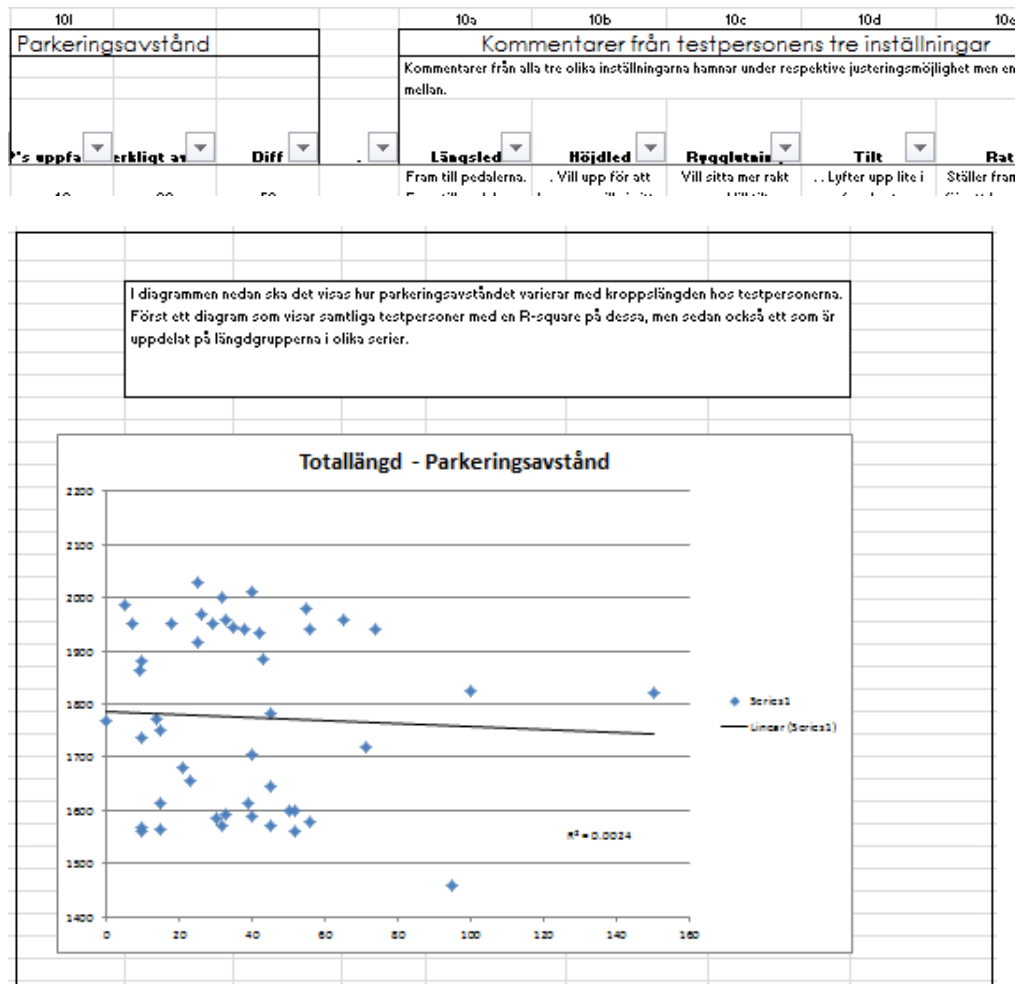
10l

Parkeringsavstånd

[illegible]'s uppfa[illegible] | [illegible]erkligt av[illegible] | Diff

10a | 10b | 10c | 10d | 10e

Kommentarer från testpersonens tre inställningar

Kommentarer från alla tre olika inställningarna hamnar under respektive justeringsmöjlighet men en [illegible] mellan.

| Längsled | Höjdled | Ryggl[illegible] | Tilt | Rat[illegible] |
|---|---|---|---|---|
| Fram till pedalerna. | . Vill upp för att | Vill sitta mer rakt | . . Lyfter upp lite i | Ställer fram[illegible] |

I diagrammen nedan ska det visas hur parkeringsavståndet varierar med kroppslängden hos testpersonerna. Först ett diagram som visar samtliga testpersoner med en R-square på dessa, men sedan också ett som är uppdelat på längdgrupperna i olika serier.

Totallängd - Parkeringsavstånd

2200
2100
2000
1900
1800
1700
1600
1500
1400

0 20 40 60 80 100 120 140 160

$R^2 = 0.0024$

Series1
Linear (Series1)